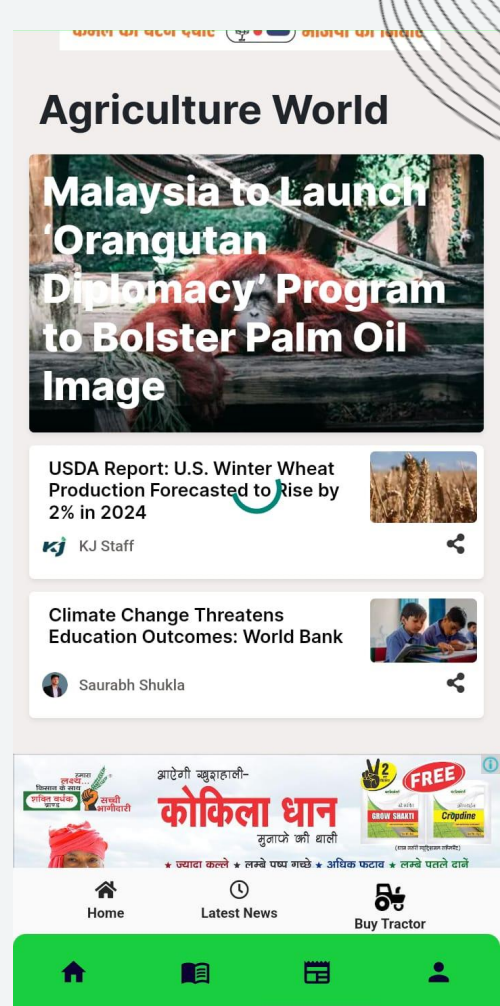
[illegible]

Agriculture World

Malaysia to Launch 'Orangutan Diplomacy' Program to Bolster Palm Oil Image

USDA Report: U.S. Winter Wheat Production Forecasted to Rise by 2% in 2024

KJ Staff

Climate Change Threatens Education Outcomes: World Bank

Saurabh Shukla

हमारा लक्ष्य... किसान के साथ
शक्ति वर्धक हाइब्रिड सीड्स
सच्ची भागीदारी
आएगी खुशहाली-
कोकिला धान
मुनाफे की वाली
2
FREE
GROW SHAKTI
Cropdine
★ ज्यादा कल्ले ★ लम्बे पुष्प गुच्छे ★ अधिक फुटाव ★ लम्बे पतले दानें

Home
Latest News
Buy Tractor